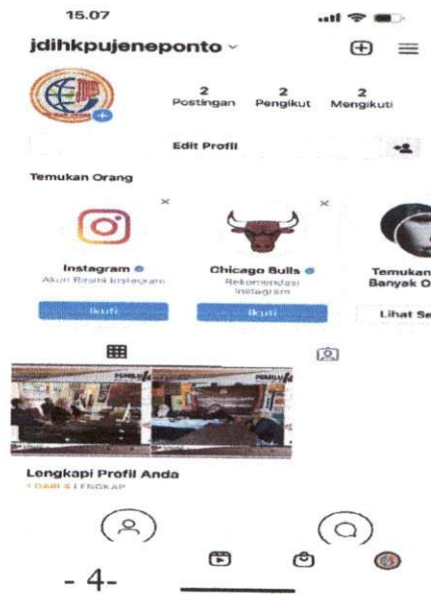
15.07

jdihkpujeneponto ˅

2 Postingan
2 Pengikut
2 Mengikuti

Edit Profil

Temukan Orang

Instagram
Akun Resmi Instagram
Ikuti

Chicago Bulls
Rekomendasi Instagram
Ikuti

Temukan
Banyak O

Lihat Se

Lengkapi Profil Anda
1 DARI 4 LENGKAP

- 4-